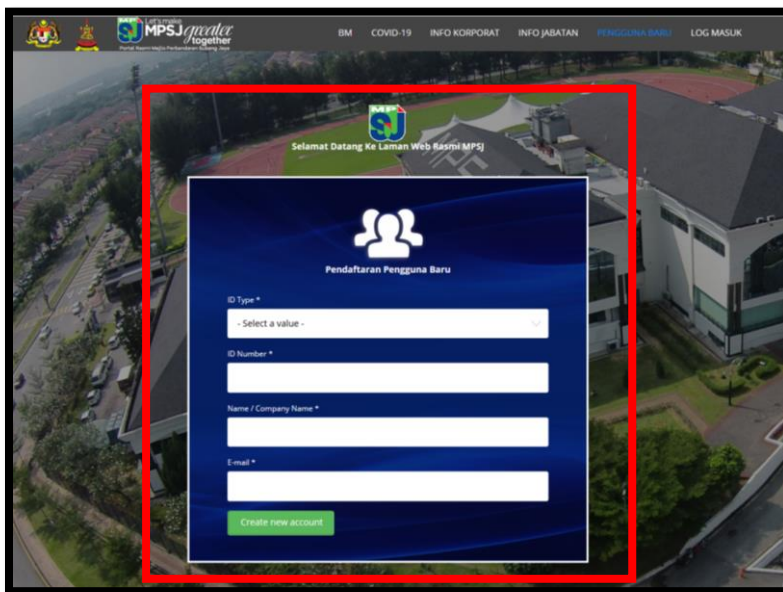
Let's make MPSJ greater together
Portal Rasmi Majlis Perbandaran Subang Jaya

BM COVID-19 INFO KORPORAT INFO JABATAN PENGGUNA BARU LOG MASUK

MPSJ

Selamat Datang Ke Laman Web Rasmi MPSJ

Pendaftaran Pengguna Baru

ID Type *
- Select a value -

ID Number *

Name / Company Name *

E-mail *

Create new account